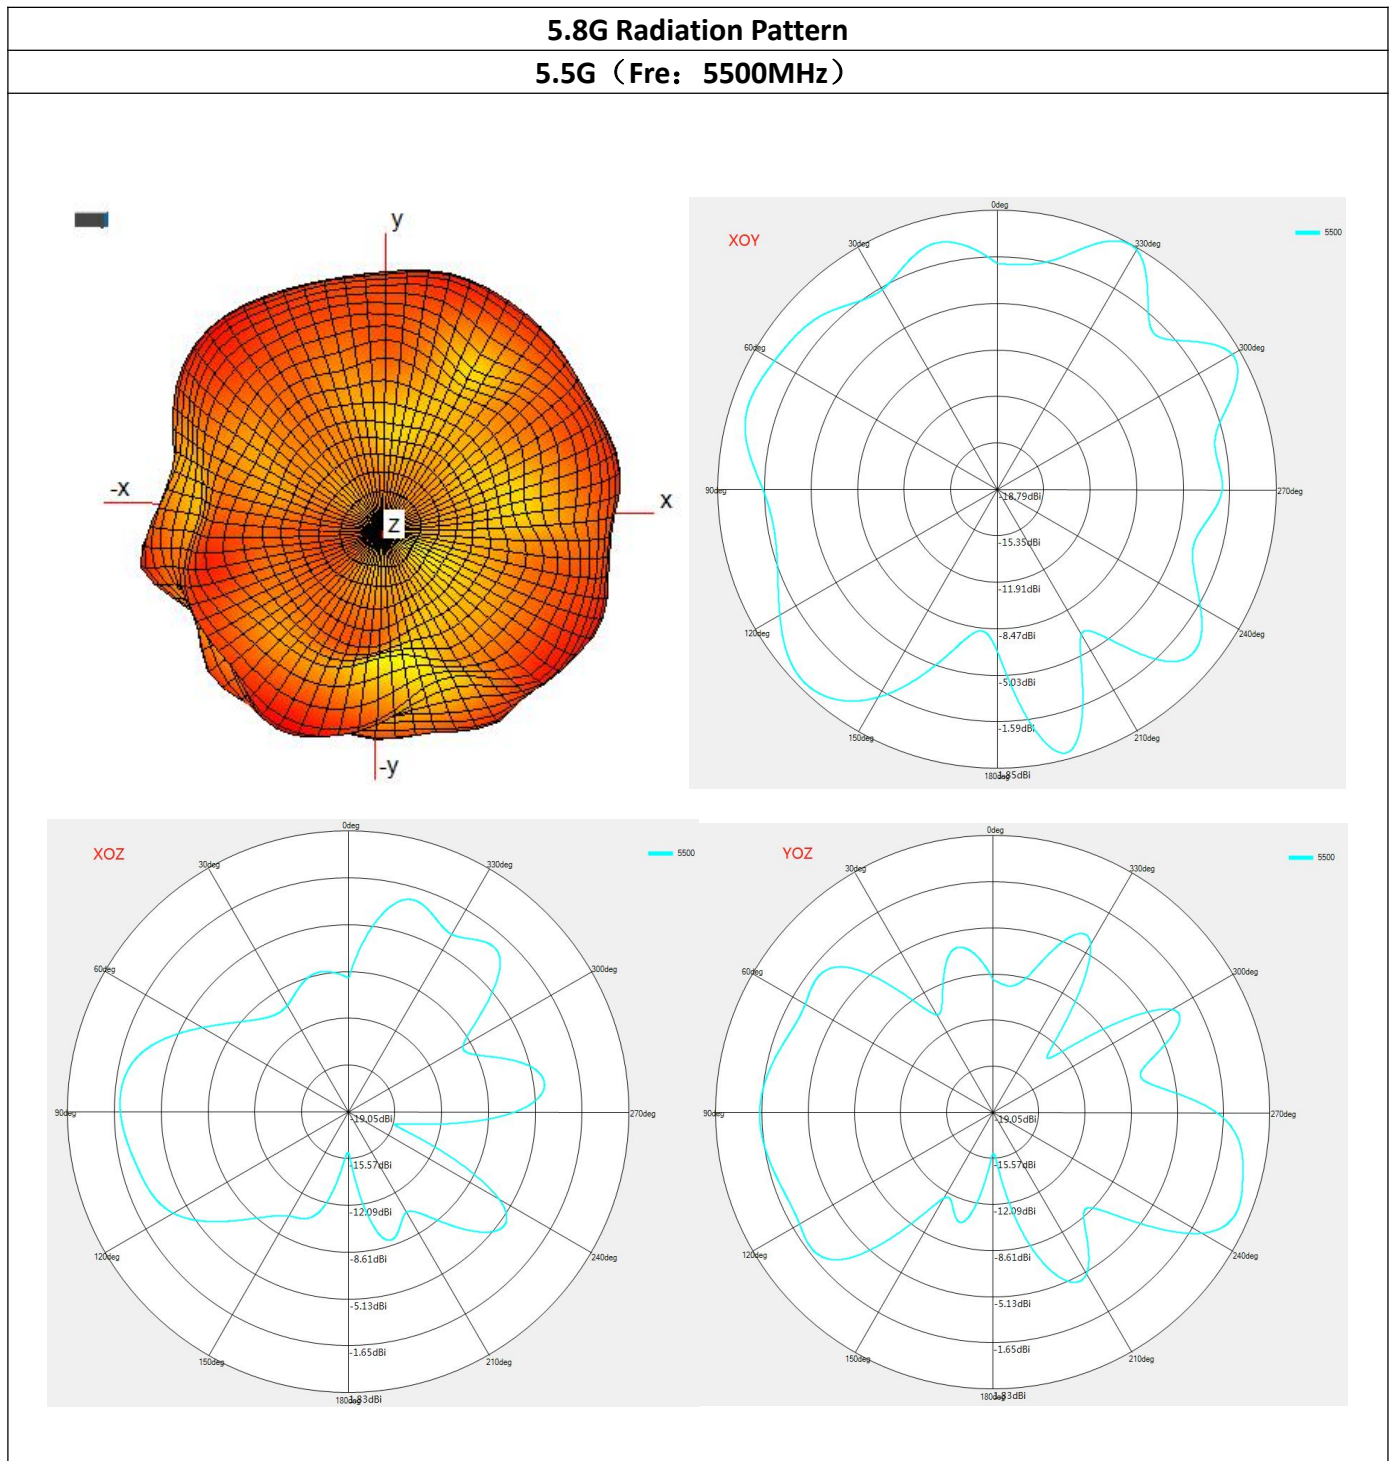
5.8G Radiation Pattern

5.5G（Fre： 5500MHz）

y
-x
z
x
-y

XOY
5500
0deg
30deg
330deg
60deg
300deg
90deg
270deg
120deg
240deg
150deg
210deg
180deg
-18.79dBi
-15.35dBi
-11.91dBi
-8.47dBi
-5.03dBi
-1.59dBi
1.85dBi

XOZ
5500
0deg
30deg
330deg
60deg
300deg
90deg
270deg
120deg
240deg
150deg
210deg
180deg
-19.05dBi
-15.57dBi
-12.09dBi
-8.61dBi
-5.13dBi
-1.65dBi
1.83dBi

YOZ
5500
0deg
30deg
330deg
60deg
300deg
90deg
270deg
120deg
240deg
150deg
210deg
180deg
-19.05dBi
-15.57dBi
-12.09dBi
-8.61dBi
-5.13dBi
-1.65dBi
1.83dBi